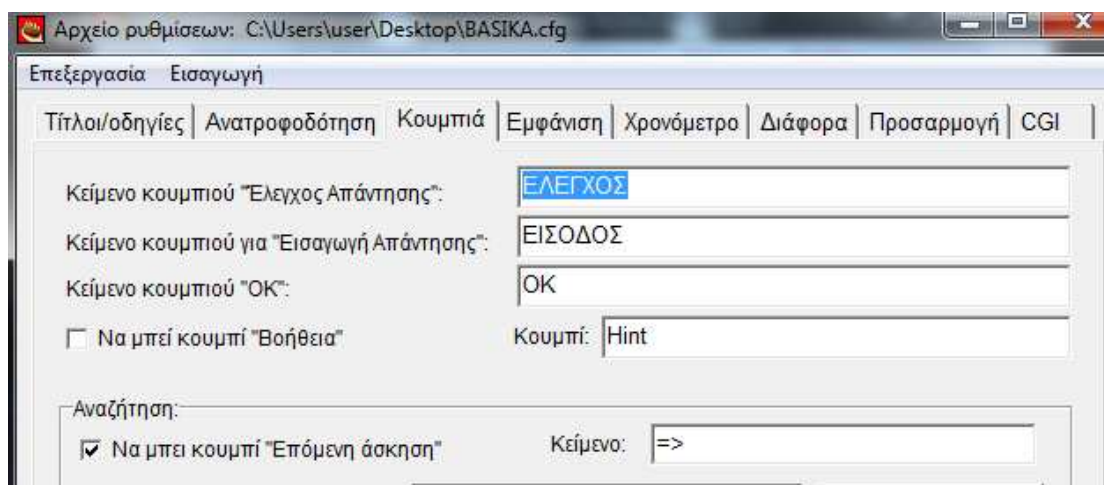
Αρχείο ρυθμίσεων: C:\Users\user\Desktop\BASIKA.cfg

Επεξεργασία Εισαγωγή

Τίτλοι/οδηγίες | Ανατροφοδότηση | Κουμπιά | Εμφάνιση | Χρονόμετρο | Διάφορα | Προσαρμογή | CGI

Κείμενο κουμπιού "Ελεγχος Απάντησης": ΕΛΕΓΧΟΣ

Κείμενο κουμπιού για "Εισαγωγή Απάντησης": ΕΙΣΟΔΟΣ

Κείμενο κουμπιού "OK": OK

Να μπεί κουμπί "Βοήθεια" Κουμπί: Hint

Αναζήτηση:

Να μπει κουμπί "Επόμενη άσκηση" Κείμενο: =>